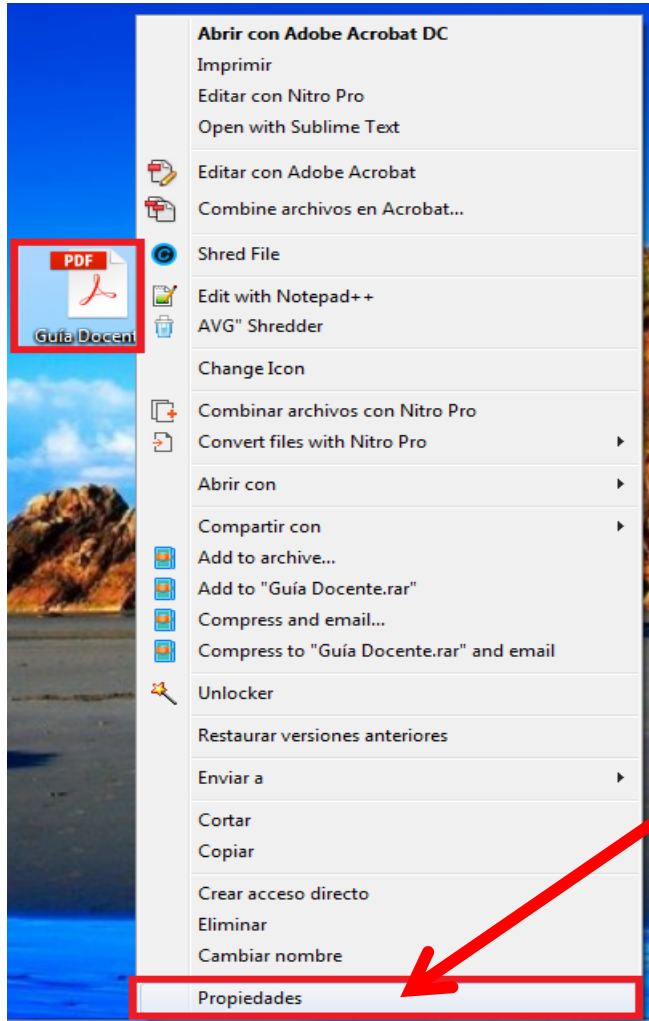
PDF
Guía Docent

Abrir con Adobe Acrobat DC
Imprimir
Editar con Nitro Pro
Open with Sublime Text

Editar con Adobe Acrobat
Combine archivos en Acrobat...

Shred File

Edit with Notepad++
AVG" Shredder

Change Icon

Combinar archivos con Nitro Pro
Convert files with Nitro Pro

Abrir con

Compartir con
Add to archive...
Add to "Guía Docente.rar"
Compress and email...
Compress to "Guía Docente.rar" and email

Unlocker

Restaurar versiones anteriores

Enviar a

Cortar
Copiar

Crear acceso directo
Eliminar
Cambiar nombre

Propiedades